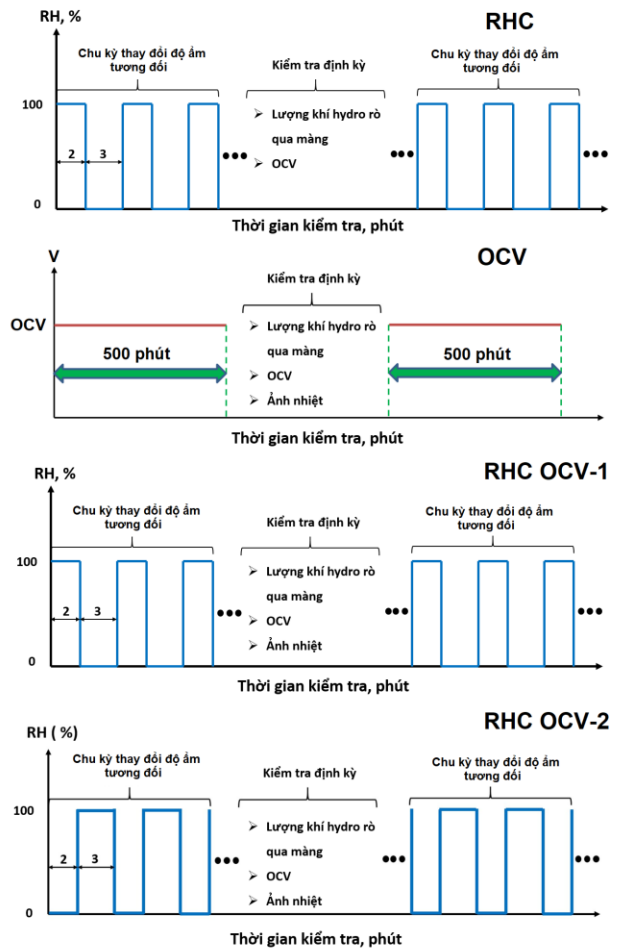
RH, %

RHC

Chu kỳ thay đổi độ ẩm tương đối

Kiểm tra định kỳ

Chu kỳ thay đổi độ ẩm tương đối

100

Lượng khí hydro rò qua màng

OCV

2

3

•••

•••

•••

0

Thời gian kiểm tra, phút

V

OCV

Kiểm tra định kỳ

OCV

Lượng khí hydro rò qua màng

500 phút

500 phút

OCV

Ảnh nhiệt

Thời gian kiểm tra, phút

RH, %

RHC OCV-1

Chu kỳ thay đổi độ ẩm tương đối

Kiểm tra định kỳ

Chu kỳ thay đổi độ ẩm tương đối

100

Lượng khí hydro rò qua màng

2

3

•••

•••

•••

OCV

Ảnh nhiệt

0

Thời gian kiểm tra, phút

RH ( %)

RHC OCV-2

Chu kỳ thay đổi độ ẩm tương đối

Kiểm tra định kỳ

Chu kỳ thay đổi độ ẩm tương đối

100

Lượng khí hydro rò qua màng

2

3

•••

•••

•••

OCV

Ảnh nhiệt

0

Thời gian kiểm tra, phút